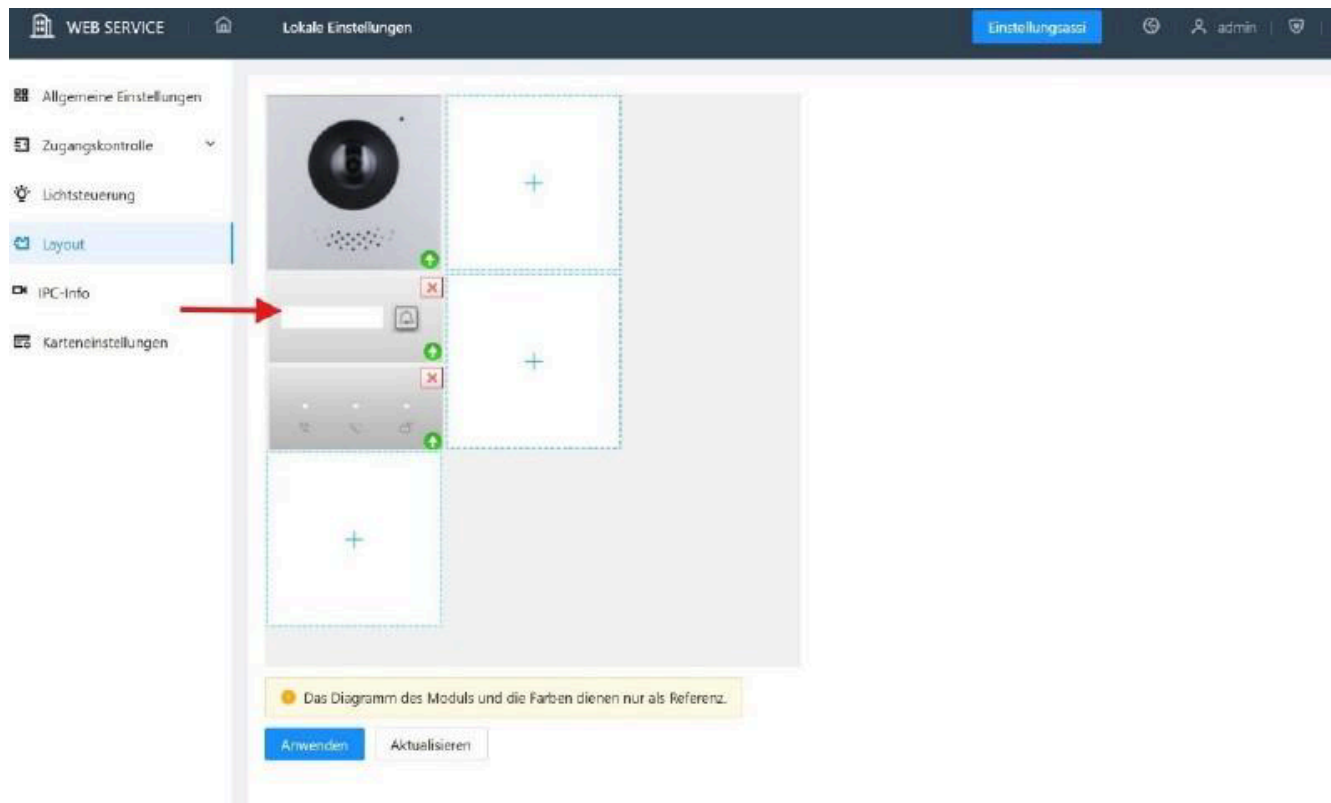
WEB SERVICE

Lokale Einstellungen

Einstellungsassi

admin

Allgemeine Einstellungen

Zugangskontrolle

Lichtsteuerung

Layout

IPC-Info

Karteneinstellungen

+

+

+

Das Diagramm des Moduls und die Farben dienen nur als Referenz.

Anwenden

Aktualisieren